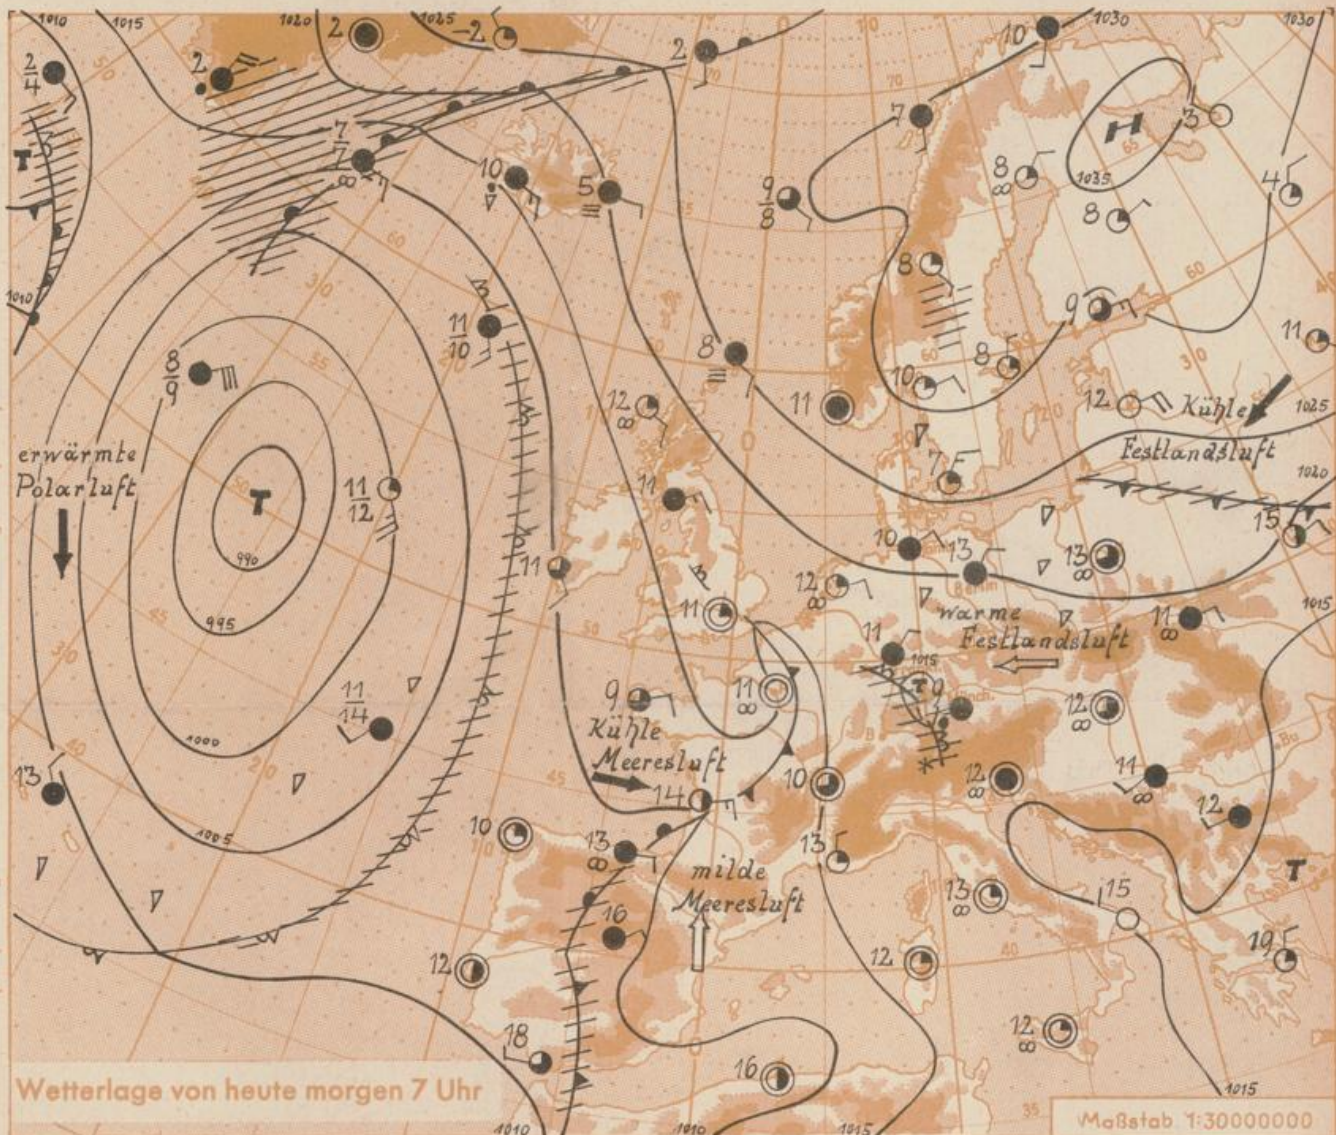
1010
1015
1020
2
1025
-2
2
1030
1030
10
$\frac{2}{4}$
2
7
3
H
T
7
1035
4
10
5
8
$\frac{9}{8}$
8
60
8
1010
50
55
$\frac{11}{10}$
9
11
$\frac{8}{9}$
8
8
10
11
1025
12
12
Kühle
erwärmte
Polarluft
T
$\frac{11}{12}$
7
Festlandsluft
1020
11
15
990
10
13
11
13
995
12
1015
11
warme
Festlandsluft
11
11
1015
T
$\frac{11}{14}$
9
11
12
Kühle
Meeresluft
1000
12
11
13
14
10
12
1005
10
13
13
milde
Meeresluft
15
16
13
19
12
12
T
12
18
16
Wetterlage von heute morgen 7 Uhr
1010
1010
1015
1015
Maßstab 1:30000000